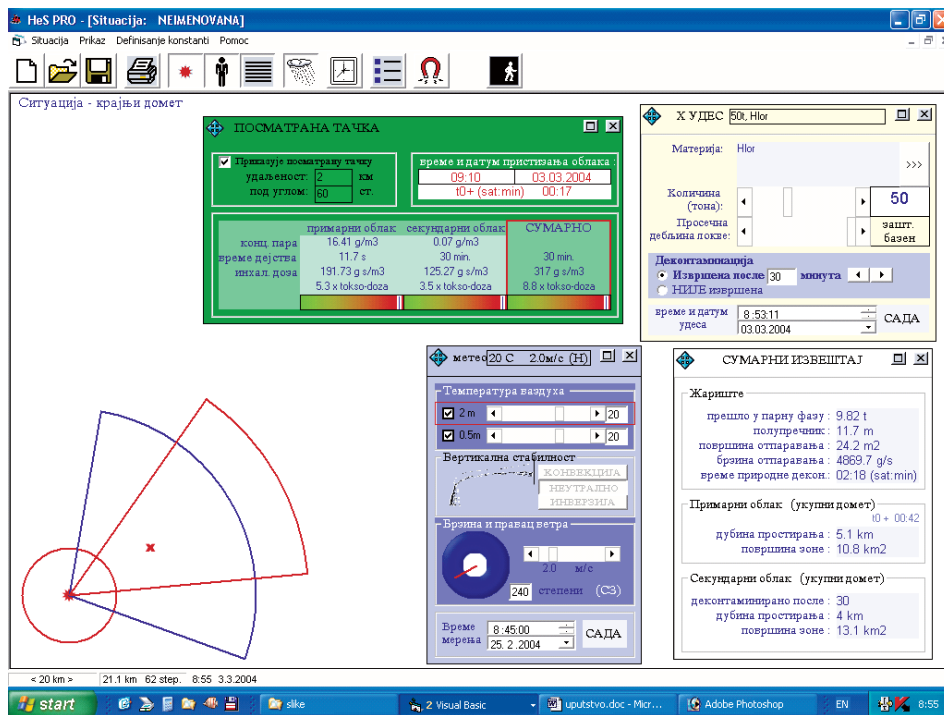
HeS PRO - [Situacija: NEIMENOVANA]

Situacija Prikaz Definisanje konstanti Pomoc

Ситуација - крајњи домет

ПОСМАТРАНА ТАЧКА

Приказује посматрану тачку
удаљеност: 2 км
под углом: 60 ст.

време и датум пристизања облака :
09:10 03.03.2004
t0+ (sat:min) 00:17

| | примарни облак | секундарни облак | СУМАРНО |
|---|---|---|---|
| конц пара | 16.41 g/m3 | 0.07 g/m3 | |
| време дејства | 11.7 s | 30 min. | 30 min. |
| инхал. доза | 191.73 g s/m3 | 125.27 g s/m3 | 317 g s/m3 |
| | 5.3 x токсо-доза | 3.5 x токсо-доза | 8.8 x токсо-доза |

X УДЕС 50t, Hlor

Материја: Hlor >>>

Количина (тона): 50
Просечна дебљина локве: запт. базен

Деконтаминација
Извршена после 30 минута
НИЈЕ извршена

време и датум удеса 8 :53:11 03.03.2004 САДА

метео 20 C 2.0м/с (H)

Температура ваздуха
2 m 20
0.5m 20

Вертикална стабилност
КОНВЕКЦИЈА
НЕУТРАЛНО
ИНВЕРЗИЈА

Брзина и правац ветра
2.0 м/с
240 степени (СЗ)

Време мерења 8 :45:00 25. 2 .2004 САДА

СУМАРНИ ИЗВЕШТАЈ

Жариште
прешло у парну фазу : 9.82 t
полупречник : 11.7 m
површина отпаравања : 24.2 m2
брзина отпаравања : 4869.7 g/s
време природне декон. : 02:18 (sat:min)

Примарни облак (укупни домет)
t0 + 00:42
дубина простирања : 5.1 km
површина зоне : 10.8 km2

Секундарни облак (укупни домет)
деконтаминирано после : 30
дубина простирања : 4 km
површина зоне : 13.1 km2

< 20 km > 21.1 km 62 step. 8:55 3.3.2004

start slike 2 Visual Basic uputstvo.doc - Micr... Adobe Photoshop EN 8:55